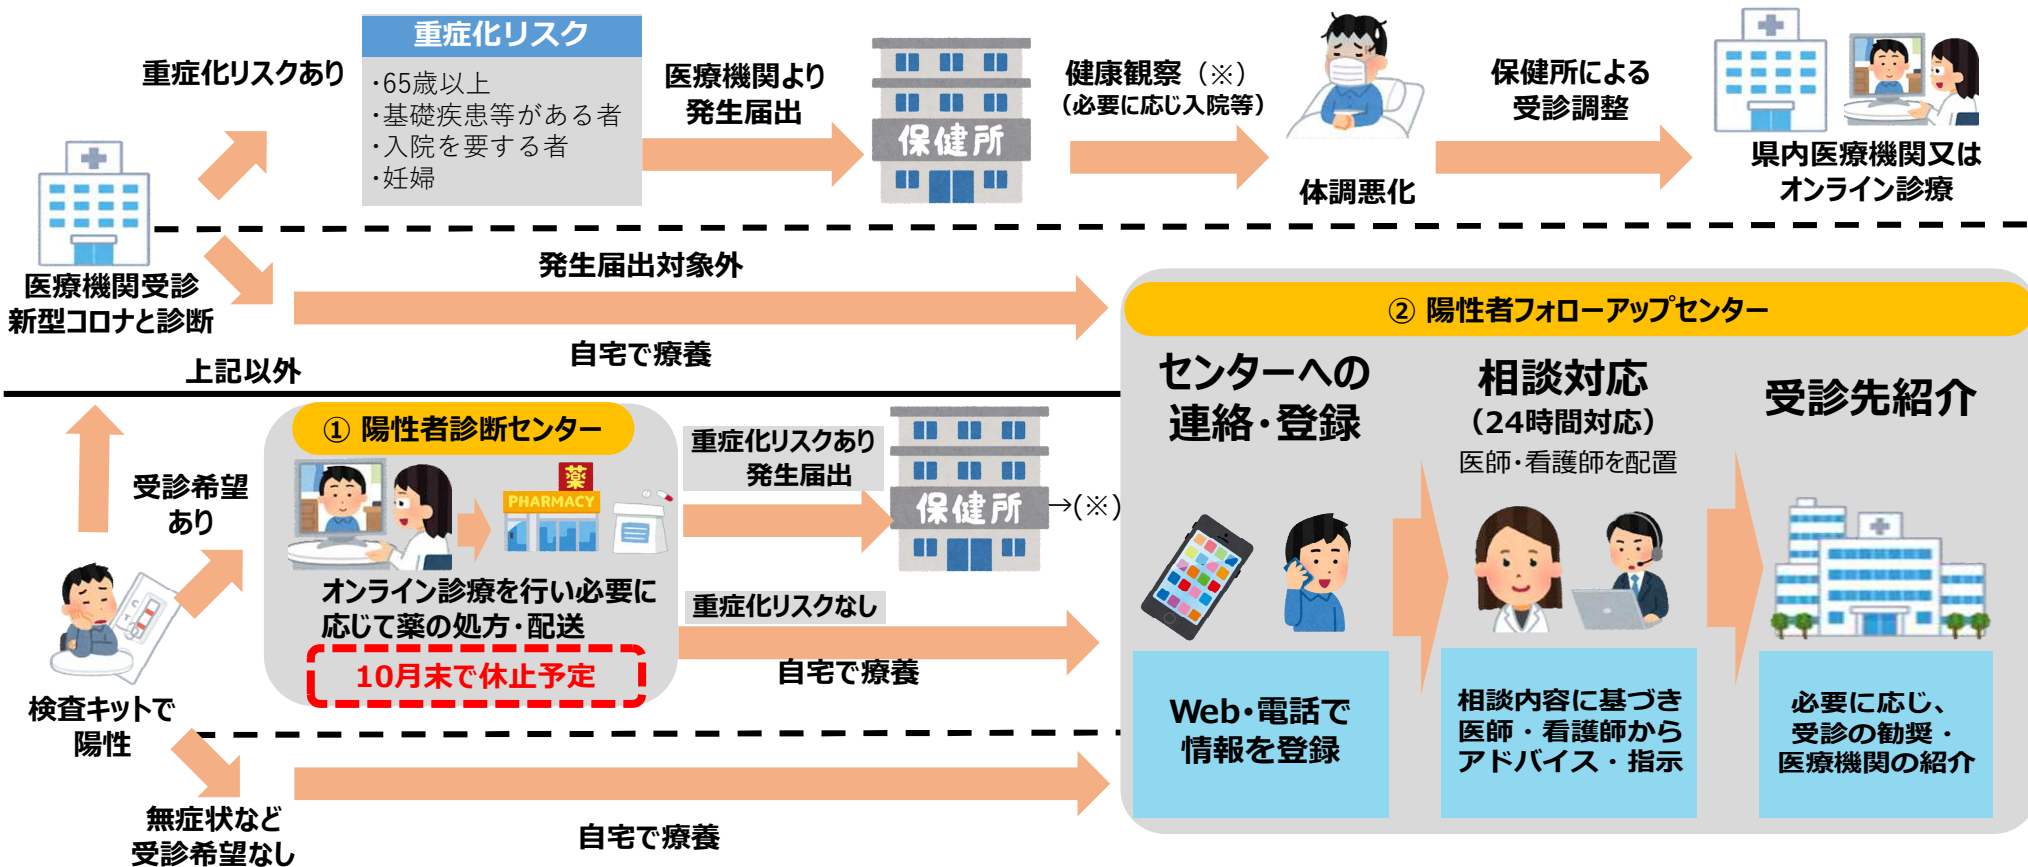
重症化リスクあり

重症化リスク

・65歳以上
・基礎疾患等がある者
・入院を要する者
・妊婦

医療機関より
発生届出

保健所

健康観察（※）
（必要に応じ入院等）

体調悪化

保健所による
受診調整

県内医療機関又は
オンライン診療

医療機関受診
新型コロナと診断

発生届出対象外

自宅で療養

上記以外

② 陽性者フォローアップセンター

センターへの
連絡・登録

相談対応
（24時間対応）
医師・看護師を配置

受診先紹介

① 陽性者診断センター

薬
PHARMACY

オンライン診療を行い必要に
応じて薬の処方・配送

10月末で休止予定

重症化リスクあり
発生届出

保健所

→(※)

重症化リスクなし

自宅で療養

受診希望
あり

検査キットで
陽性

Web・電話で
情報を登録

相談内容に基づき
医師・看護師から
アドバイス・指示

必要に応じ、
受診の勧奨・
医療機関の紹介

無症状など
受診希望なし

自宅で療養